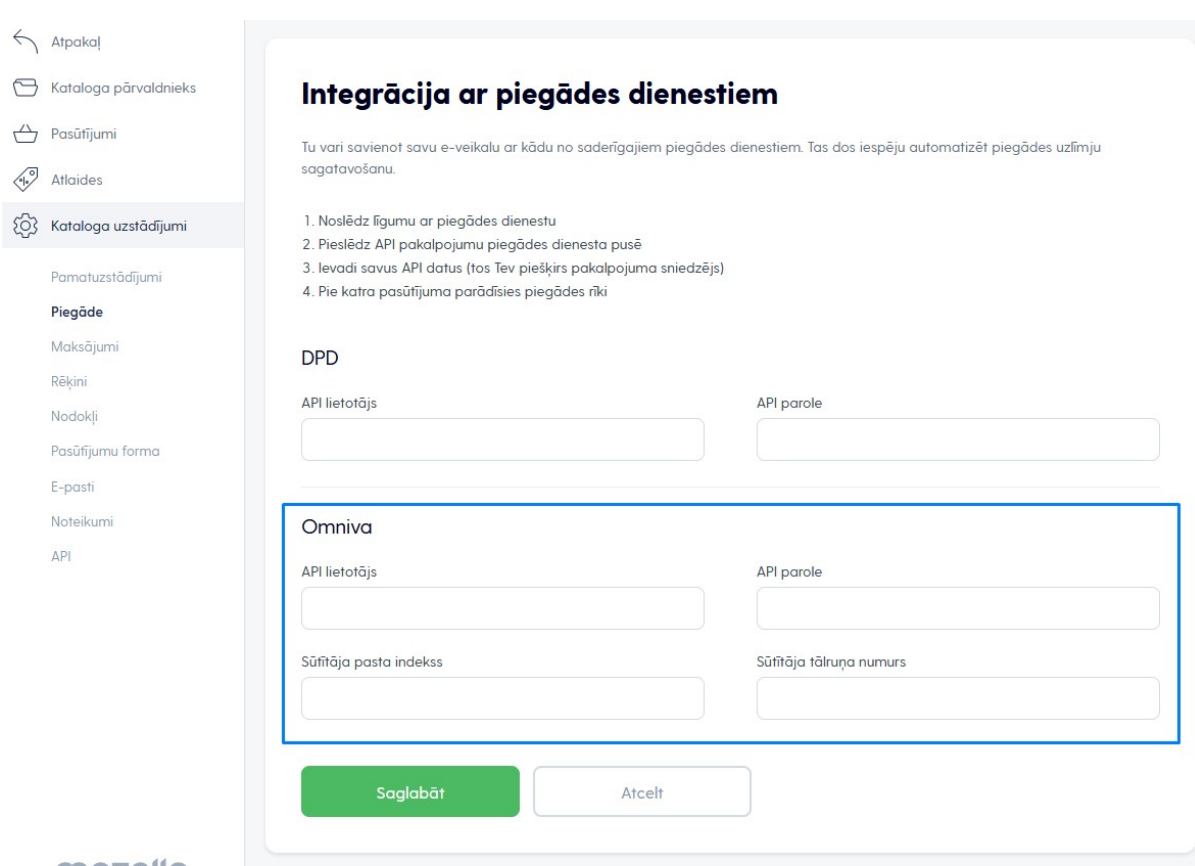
Atpakaļ
Kataloga pārvaldnieks
Pasūtījumi
Atlaides
Kataloga uzstādījumi

Pamatuzstādījumi
Piegāde
Maksājumi
Rēķini
Nodokļi
Pasūtījumu forma
E-pasti
Noteikumi
API

Integrācija ar piegādes dienestiem

Tu vari savienot savu e-veikalu ar kādu no saderīgajiem piegādes dienestiem. Tas dos iespēju automatizēt piegādes uzlīmju sagatavošanu.

1. Noslēdz līgumu ar piegādes dienestu
2. Pieslēdz API pakalpojumu piegādes dienesta pusē
3. Ievadi savus API datus (tos Tev piešķirs pakalpojuma sniedzējs)
4. Pie katra pasūtījuma parādīsies piegādes rīki

DPD

API lietotājs

API parole

Omniva

API lietotājs

API parole

Sūtītāja pasta indekss

Sūtītāja tālruņa numurs

Saglabāt

Atcelt

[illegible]